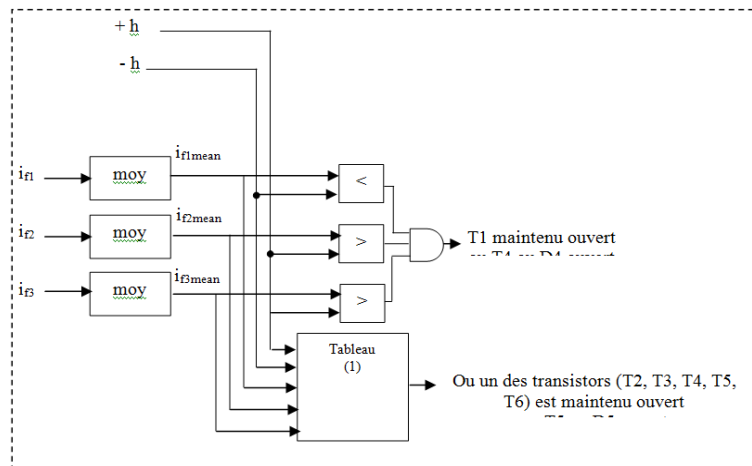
+ h

- h

$i_{f1}$

moy

$i_{f1mean}$

<

$i_{f2}$

moy

$i_{f2mean}$

>

T1 maintenu ouvert

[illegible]

$i_{f3}$

moy

$i_{f3mean}$

>

Tableau
(1)

Ou un des transistors (T2, T3, T4, T5, T6) est maintenu ouvert

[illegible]